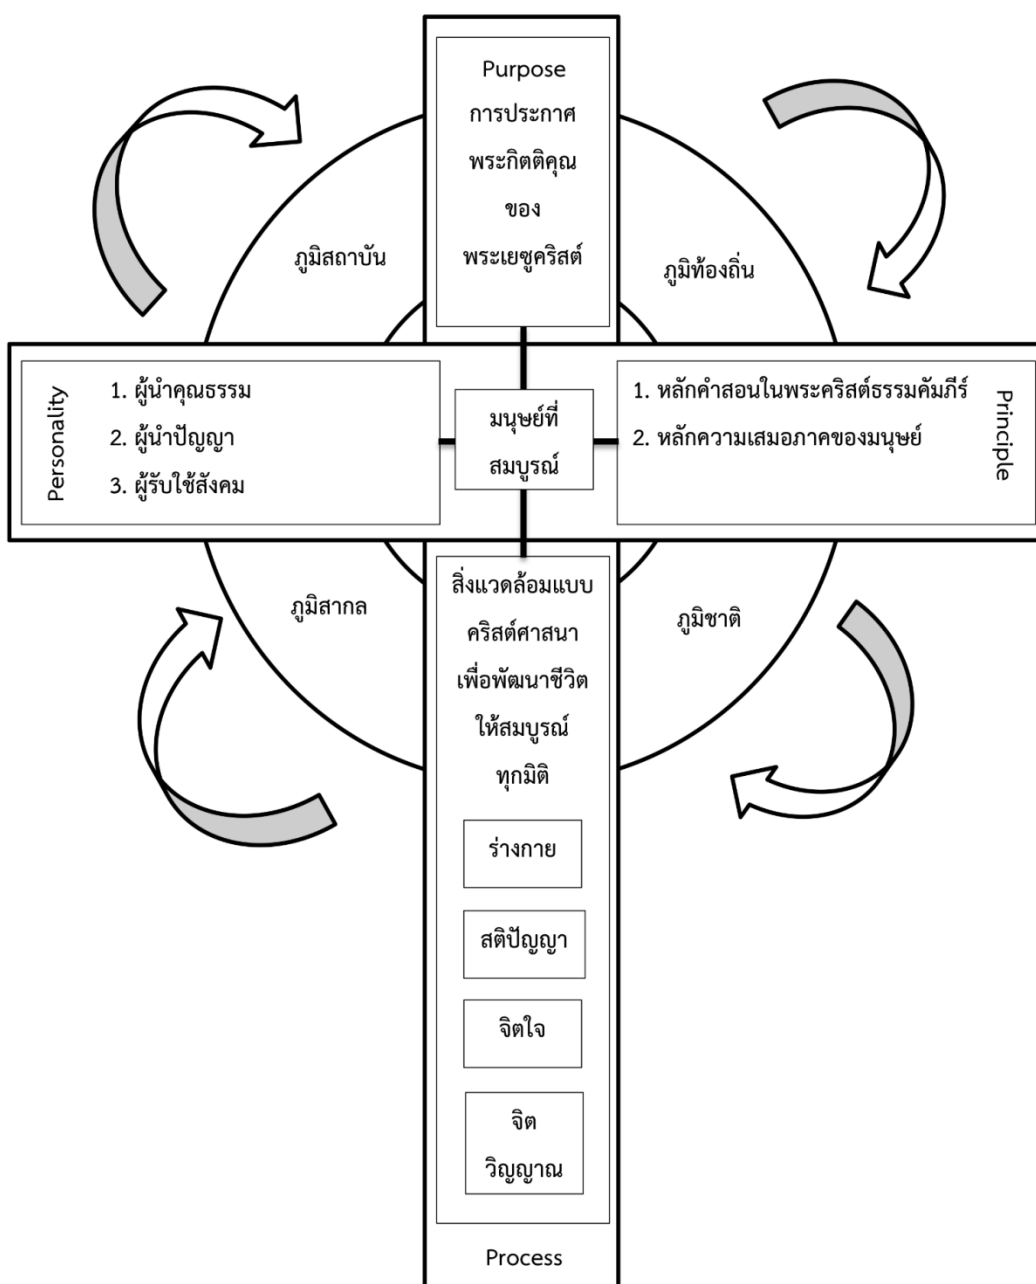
Purpose
การประกาศ
พระกิตติคุณ
ของ
พระเยซูคริสต์

ภูมิสถาบัน

ภูมิท้องถิ่น

Personality

1. ผู้นำคุณธรรม
2. ผู้นำปัญญา
3. ผู้รับใช้สังคม

มนุษย์ที่สมบูรณ์

1. หลักคำสอนในพระคริสต์ธรรมคัมภีร์
2. หลักความเสมอภาคของมนุษย์

Principle

ภูมิสากล

ภูมิชาติ

สิ่งแวดล้อมแบบ
คริสต์ศาสนา
เพื่อพัฒนาชีวิต
ให้สมบูรณ์
ทุกมิติ

ร่างกาย

สติปัญญา

จิตใจ

จิต
วิญญาณ

Process